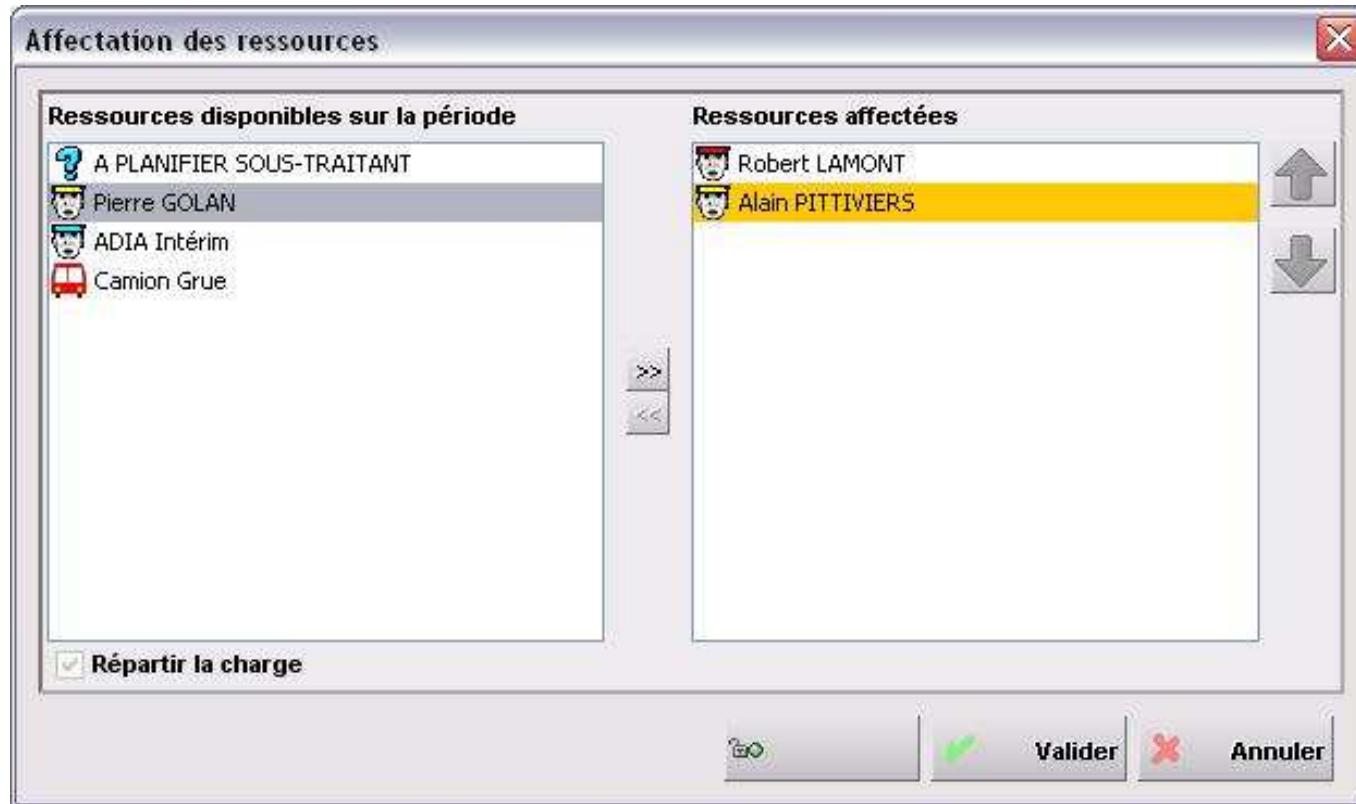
Affectation des ressources

Ressources disponibles sur la période

A PLANIFIER SOUS-TRAITANT
Pierre GOLAN
ADIA Intérim
Camion Grue

>>
<<

Ressources affectées

Robert LAMONT
Alain PITTIVIERS

Répartir la charge

Valider
Annuler